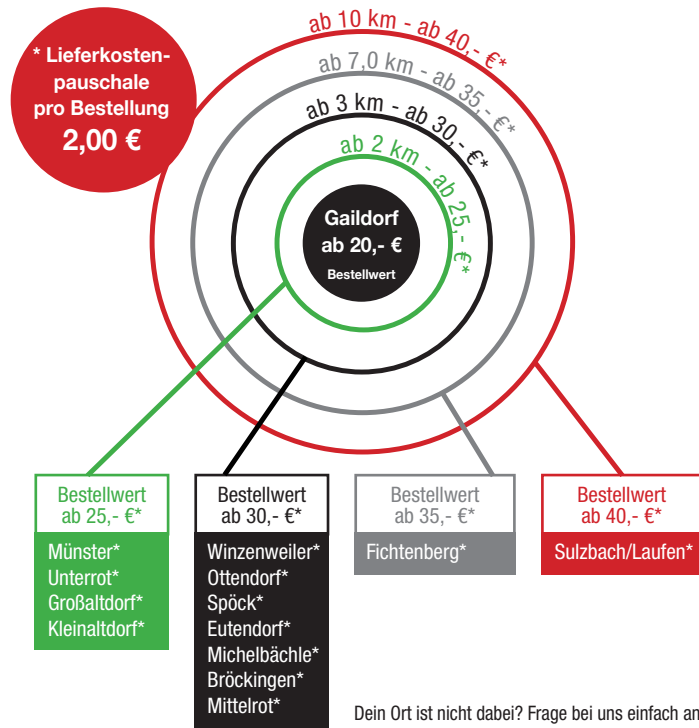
* Lieferkostenpauschale pro Bestellung
2,00 €

ab 10 km - ab 40,- €*
ab 7,0 km - ab 35,- €*
ab 3 km - ab 30,- €*
ab 2 km - ab 25,- €*

Gaildorf
ab 20,- €
Bestellwert

Bestellwert
ab 25,- €*
Münster*
Unterrot*
Großaltdorf*
Kleinaltdorf*

Bestellwert
ab 30,- €*
Winzenweiler*
Ottendorf*
Spöck*
Eutendorf*
Michelbächle*
Bröckingen*
Mittelrot*

Bestellwert
ab 35,- €*
Fichtenberg*

Bestellwert
ab 40,- €*
Sulzbach/Laufen*

Dein Ort ist nicht dabei? Frage bei uns einfach an